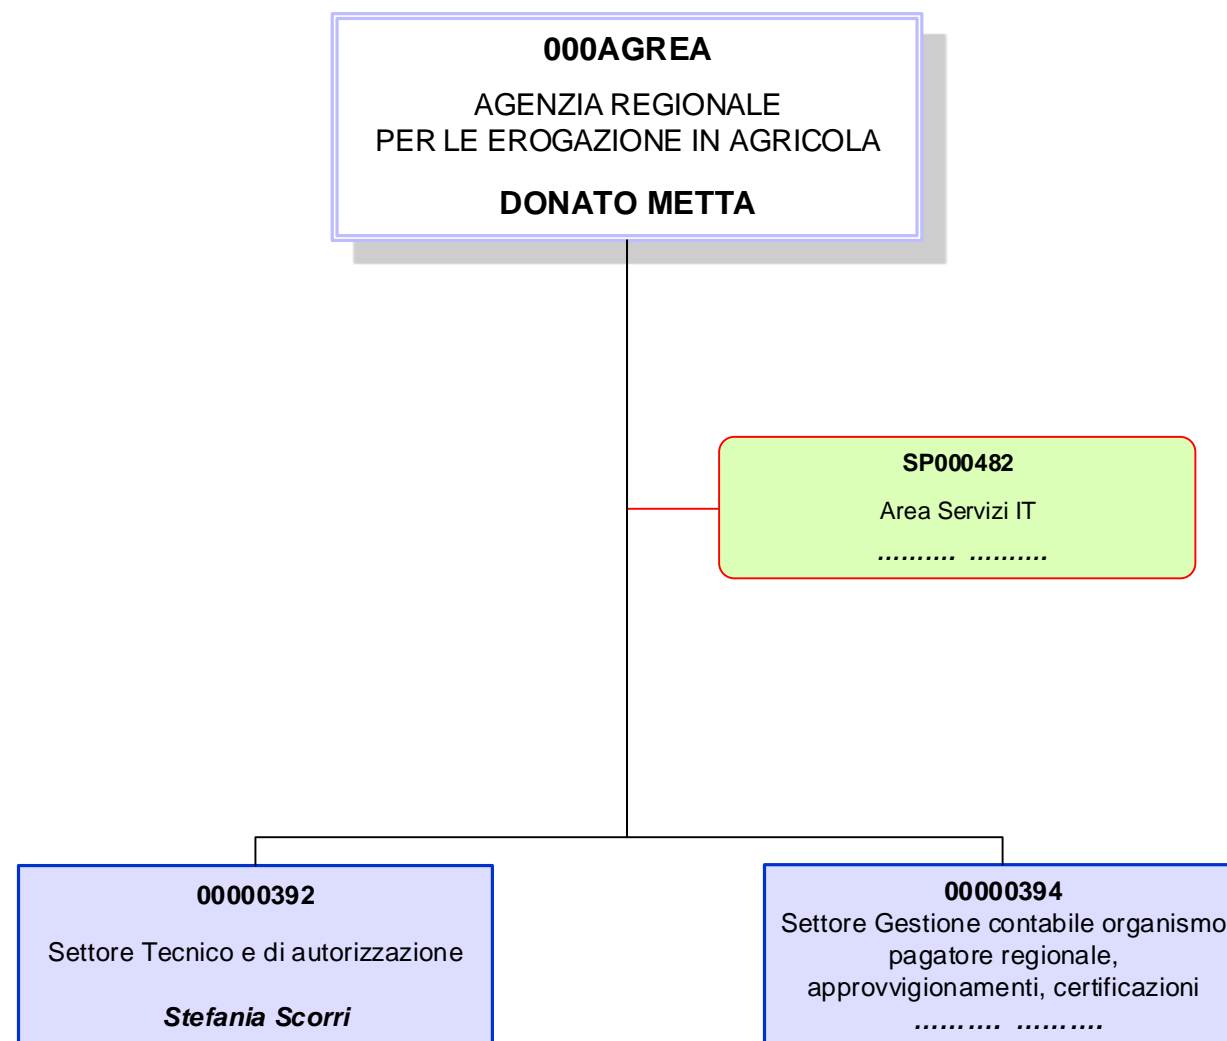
**000AGREA**

AGENZIA REGIONALE
PER LE EROGAZIONE IN AGRICOLA

**DONATO METTA**

**SP000482**

Area Servizi IT

*………. ……….*

**00000392**

Settore Tecnico e di autorizzazione

***Stefania Scorri***

**00000394**
Settore Gestione contabile organismo pagatore regionale, approvvigionamenti, certificazioni
*………. ……….*